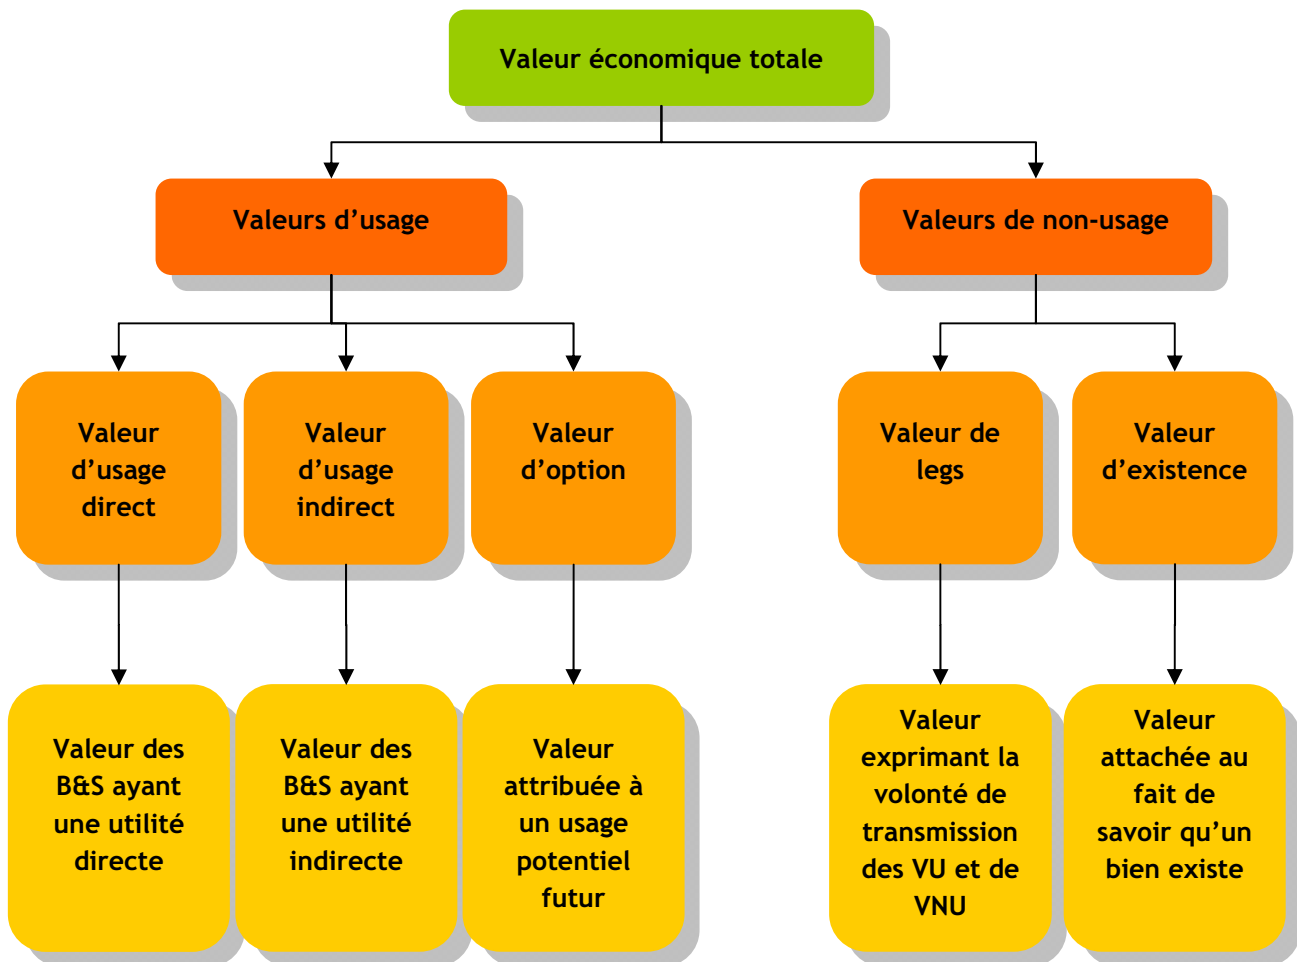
Valeur économique totale

Valeurs d’usage

Valeurs de non-usage

Valeur d’usage direct

Valeur d’usage indirect

Valeur d’option

Valeur de legs

Valeur d’existence

Valeur des B&S ayant une utilité directe

Valeur des B&S ayant une utilité indirecte

Valeur attribuée à un usage potentiel futur

Valeur exprimant la volonté de transmission des VU et de VNU

Valeur attachée au fait de savoir qu’un bien existe